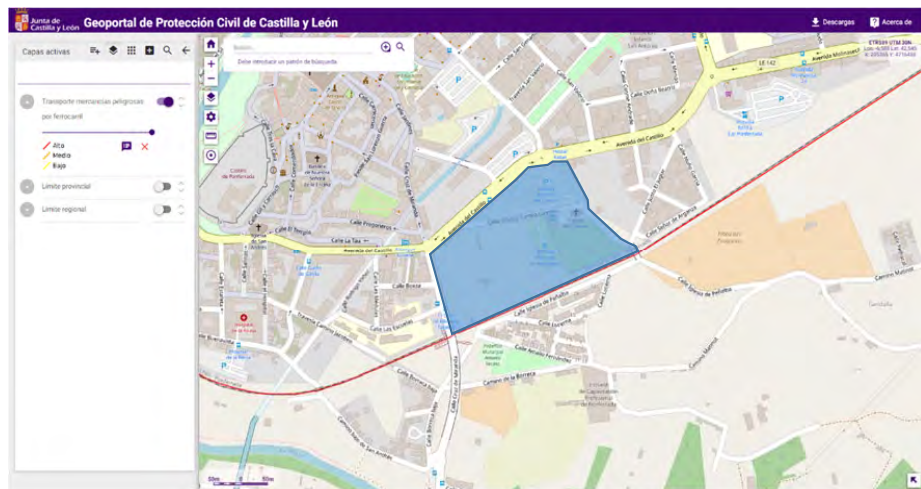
Junta de Castilla y León

Geoportal de Protección Civil de Castilla y León

Descargas

Acerca de

Capas activas

Transporte mercancías peligrosas por ferrocarril

Alto

Medio

Bajo

Límite provincial

Límite regional

Buscar...

Debe introducir un patrón de búsqueda

ETRS89 UTM 30N

Avenida del Castillo

Calle La Tea

Calle Prosperidad

Calle Bosca

Calle Los Escuelas

Calle Iglesia de Peñalba

Calle Lucena

Camino de la Barrera

Calle Señor de Arganza

LE 142

Avenida Molinaseca

Calle Cruz de Miranda

Camino de San Andrés

Hospital de la Reina

Castillo de Ponferrada

Camino Malnal

50m

50ft